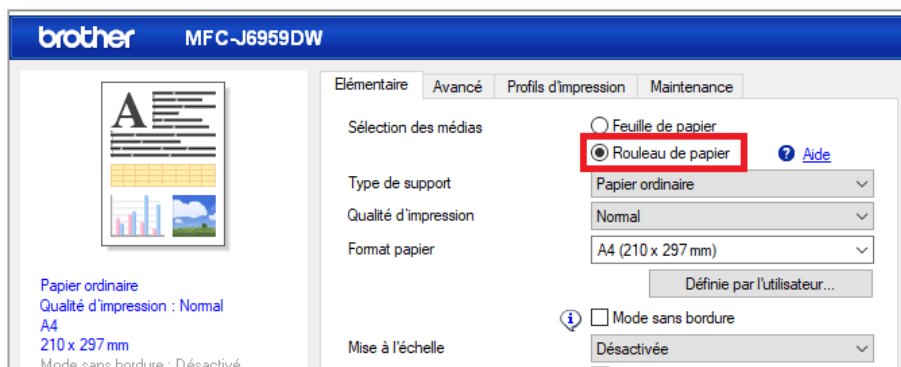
brother MFC-J6959DW

A

Papier ordinaire
Qualité d'impression : Normal
A4
210 x 297 mm
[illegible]

Elémentaire | Avancé | Profils d'impression | Maintenance

Sélection des médias
Feuille de papier
Rouleau de papier
Aide

Type de support
Papier ordinaire

Qualité d'impression
Normal

Format papier
A4 (210 x 297 mm)

Définie par l'utilisateur...

Mode sans bordure

Mise à l'échelle
Désactivée